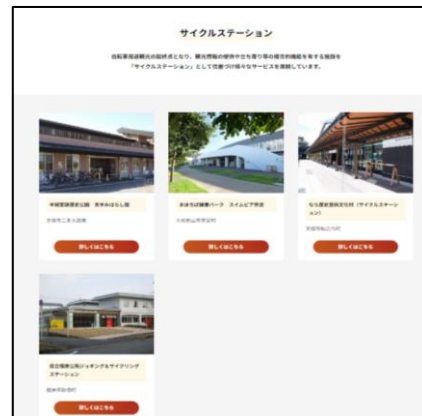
サイクルステーション

自転車周遊観光の起終点となり、観光情報の提供や立ち寄り等の複合的機能を有する施設を「サイクルステーション」として位置づけ様々なサービスを展開しています。

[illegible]

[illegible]

詳しくはこちら

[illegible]

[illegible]

詳しくはこちら

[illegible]（サイクルステーション）

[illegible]

詳しくはこちら

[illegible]ジョギング&サイクリングステーション

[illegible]

詳しくはこちら